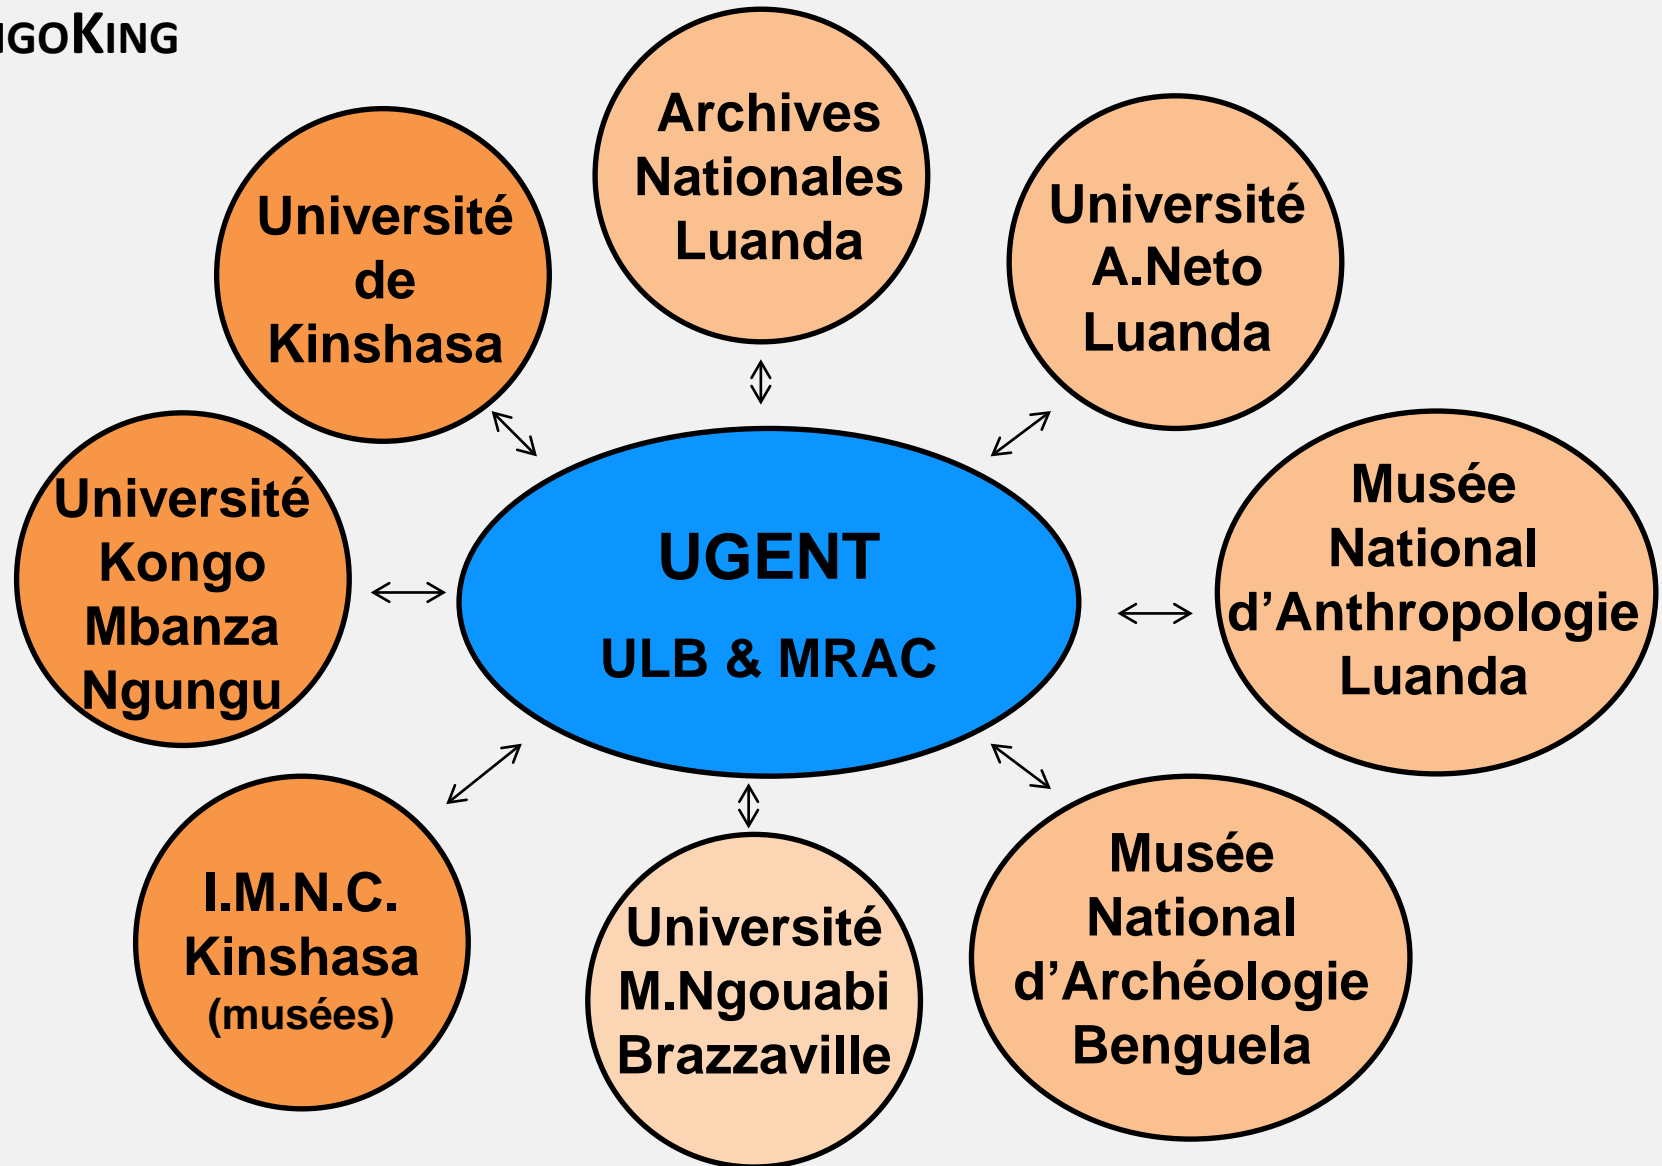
IGOKING

Archives Nationales Luanda

Université de Kinshasa

Université A.Neto Luanda

Université Kongo Mbanza Ngungu

UGENT

ULB & MRAC

Musée National d'Anthropologie Luanda

I.M.N.C. Kinshasa (musées)

Université M.Ngouabi Brazzaville

Musée National d'Archéologie Benguela